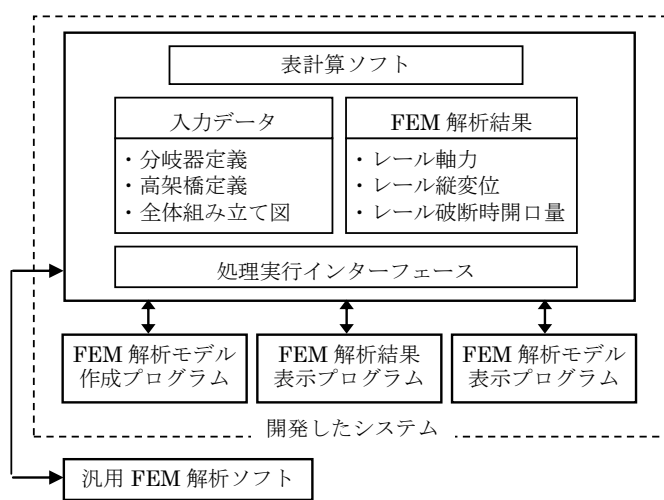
表計算ソフト

入力データ
・分岐器定義
・高架橋定義
・全体組み立て図

FEM 解析結果
・レール軸力
・レール縦変位
・レール破断時開口量

処理実行インターフェース

FEM 解析モデル作成プログラム

FEM 解析結果表示プログラム

FEM 解析モデル表示プログラム

開発したシステム

汎用 FEM 解析ソフト